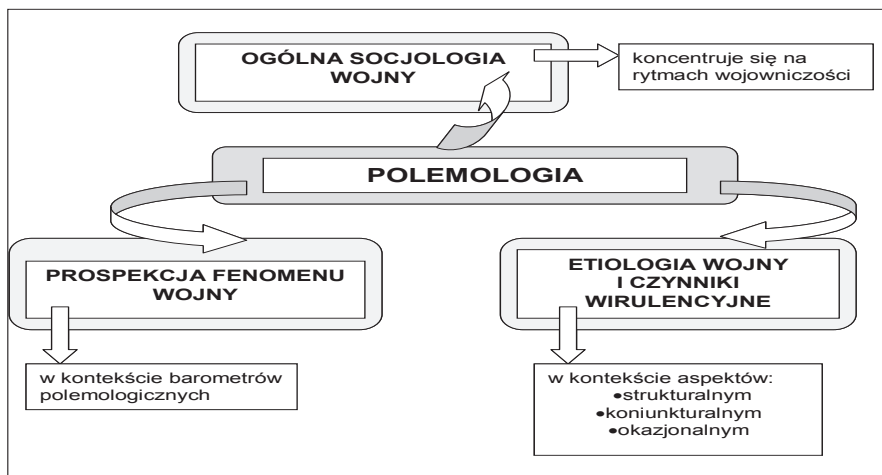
OGÓLNA SOCJOLOGIA WOJNY

koncentruje się na rytmach wojowniczości

POLEMOLOGIA

PROSPEKCJA FENOMENU WOJNY

w kontekście barometrów polemologicznych

ETIOLOGIA WOJNY I CZYNNIKI WIRULENCYJNE

w kontekście aspektów:
•strukturalnym
•koniunkturalnym
•okazjonalnym